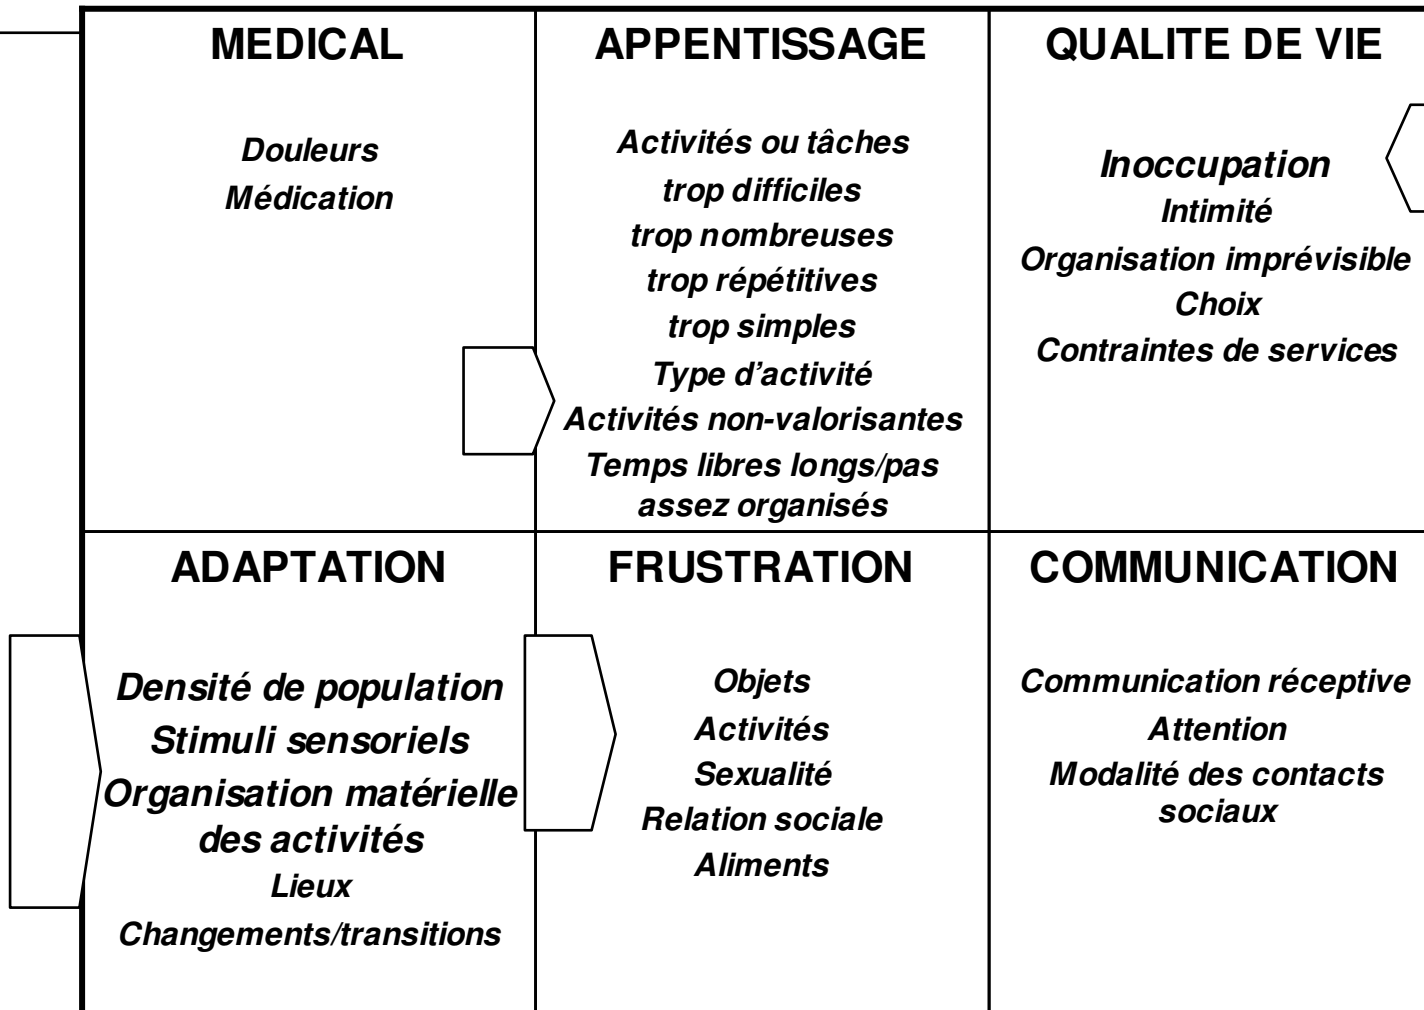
| MEDICAL | APPENTISSAGE | QUALITE DE VIE |
|---|---|---|
| *Douleurs*<br>*Médication* | *Activités ou tâches*<br>*trop difficiles*<br>*trop nombreuses*<br>*trop répétitives*<br>*trop simples*<br>*Type d'activité*<br>*Activités non-valorisantes*<br>*Temps libres longs/pas assez organisés* | *Inoccupation*<br>*Intimité*<br>*Organisation imprévisible*<br>*Choix*<br>*Contraintes de services* |
| **ADAPTATION** | **FRUSTRATION** | **COMMUNICATION** |
| *Densité de population*<br>*Stimuli sensoriels*<br>*Organisation matérielle des activités*<br>*Lieux*<br>*Changements/transitions* | *Objets*<br>*Activités*<br>*Sexualité*<br>*Relation sociale*<br>*Aliments* | *Communication réceptive*<br>*Attention*<br>*Modalité des contacts sociaux* |